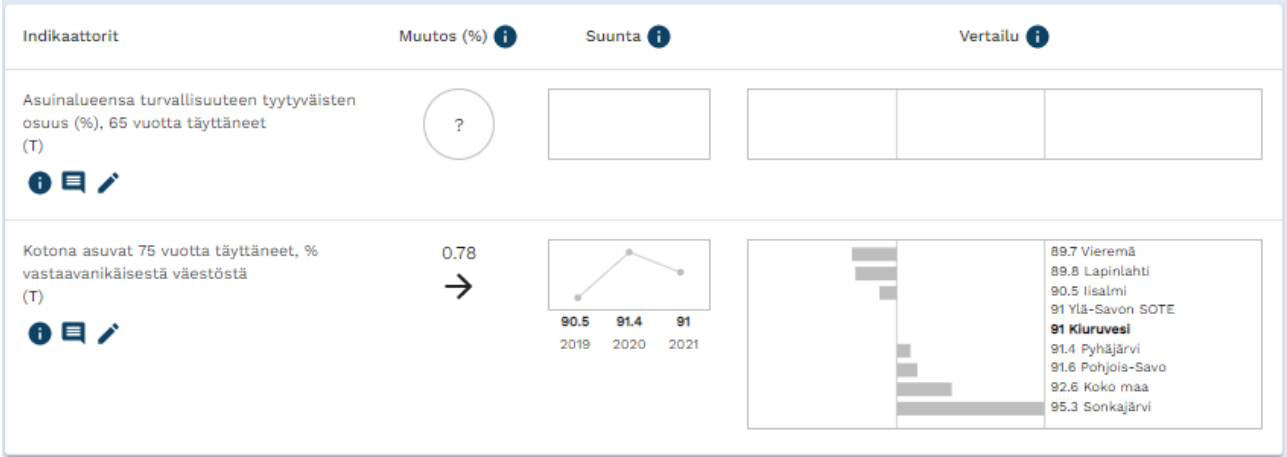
| Indikaattorit | Muutos (%) | Suunta | Vertailu |
|---|---|---|---|
| Asuinalueensa turvallisuuteen tyytyväisten osuus (%), 65 vuotta täyttäneet (T) | ? | | |
| Kotona asuvat 75 vuotta täyttäneet, % vastaavanikäisestä väestöstä (T) | 0.78 → | 90.5 2019, 91.4 2020, 91 2021 | 89.7 Vieremä, 89.8 Lapinlahti, 90.5 Iisalmi, 91 Ylä-Savon SOTE, **91 Kiuruvesi**, 91.4 Pyhäjärvi, 91.6 Pohjois-Savo, 92.6 Koko maa, 95.3 Sonkajärvi |